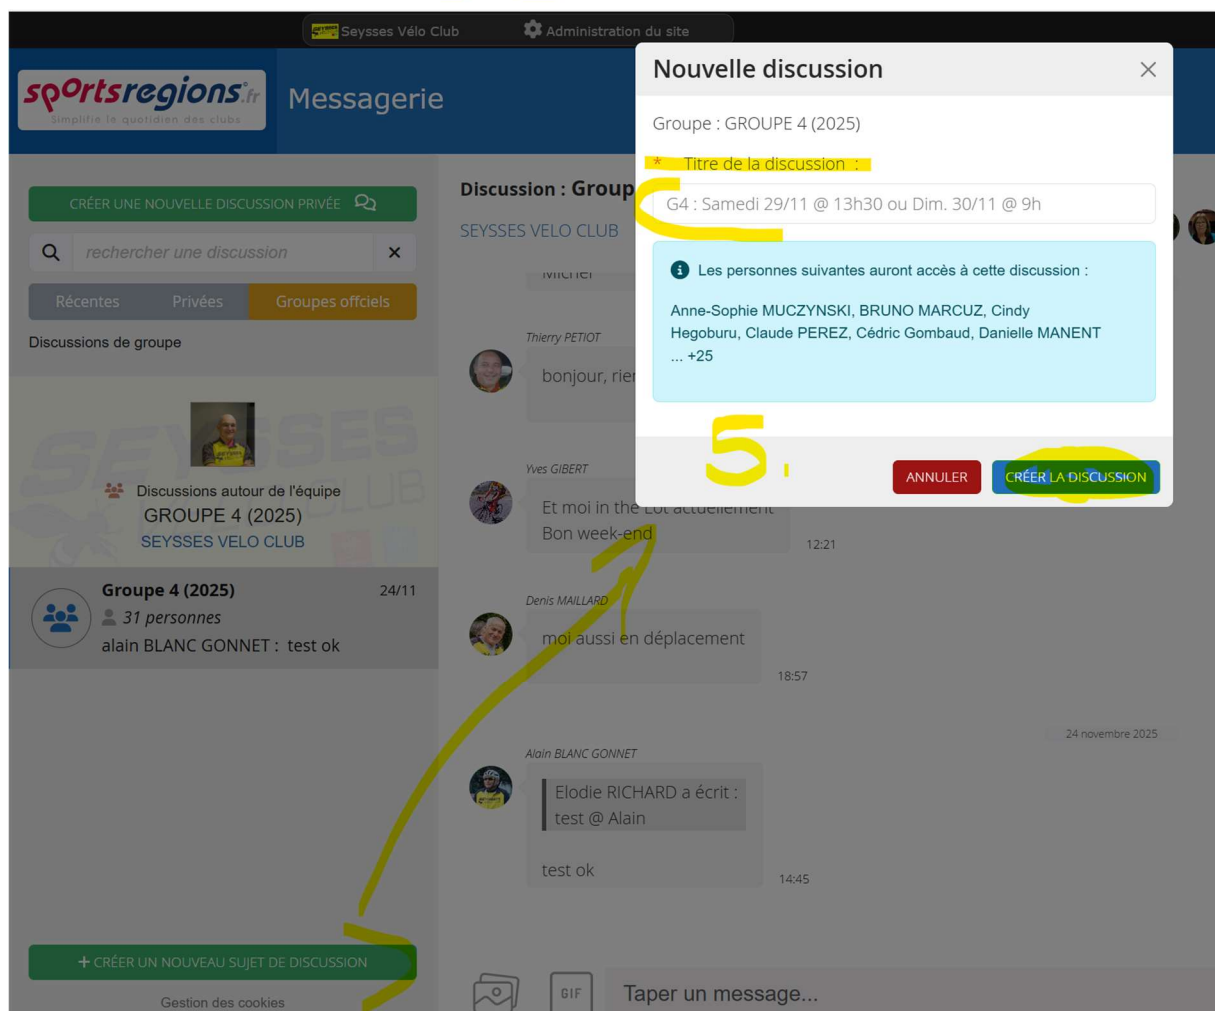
Seysses Vélo Club Administration du site

sportsregions.fr
Simplifie le quotidien des clubs

Messagerie

CRÉER UNE NOUVELLE DISCUSSION PRIVÉE

rechercher une discussion

Récentes Privées Groupes officiels

Discussions de groupe

Discussions autour de l'équipe
GROUPE 4 (2025)
SEYSSES VELO CLUB

Groupe 4 (2025) 24/11
31 personnes
alain BLANC GONNET : test ok

+ CRÉER UN NOUVEAU SUJET DE DISCUSSION

Gestion des cookies

Discussion : Group
SEYSSES VELO CLUB

Michel

Thierry PETIOT
bonjour, rien

Yves GIBERT
Et moi in the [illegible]
Bon week-end
12:21

Denis MAILLARD
moi aussi en déplacement
18:57

24 novembre 2025

Alain BLANC GONNET
Elodie RICHARD a écrit :
test @ Alain
test ok
14:45

Taper un message...

Nouvelle discussion

Groupe : GROUPE 4 (2025)

* Titre de la discussion :

G4 : Samedi 29/11 @ 13h30 ou Dim. 30/11 @ 9h

Les personnes suivantes auront accès à cette discussion :

Anne-Sophie MUCZYNSKI, BRUNO MARCUZ, Cindy Hegoburu, Claude PEREZ, Cédric Gombaud, Danielle MANENT ... +25

5.

ANNULER CRÉER LA DISCUSSION